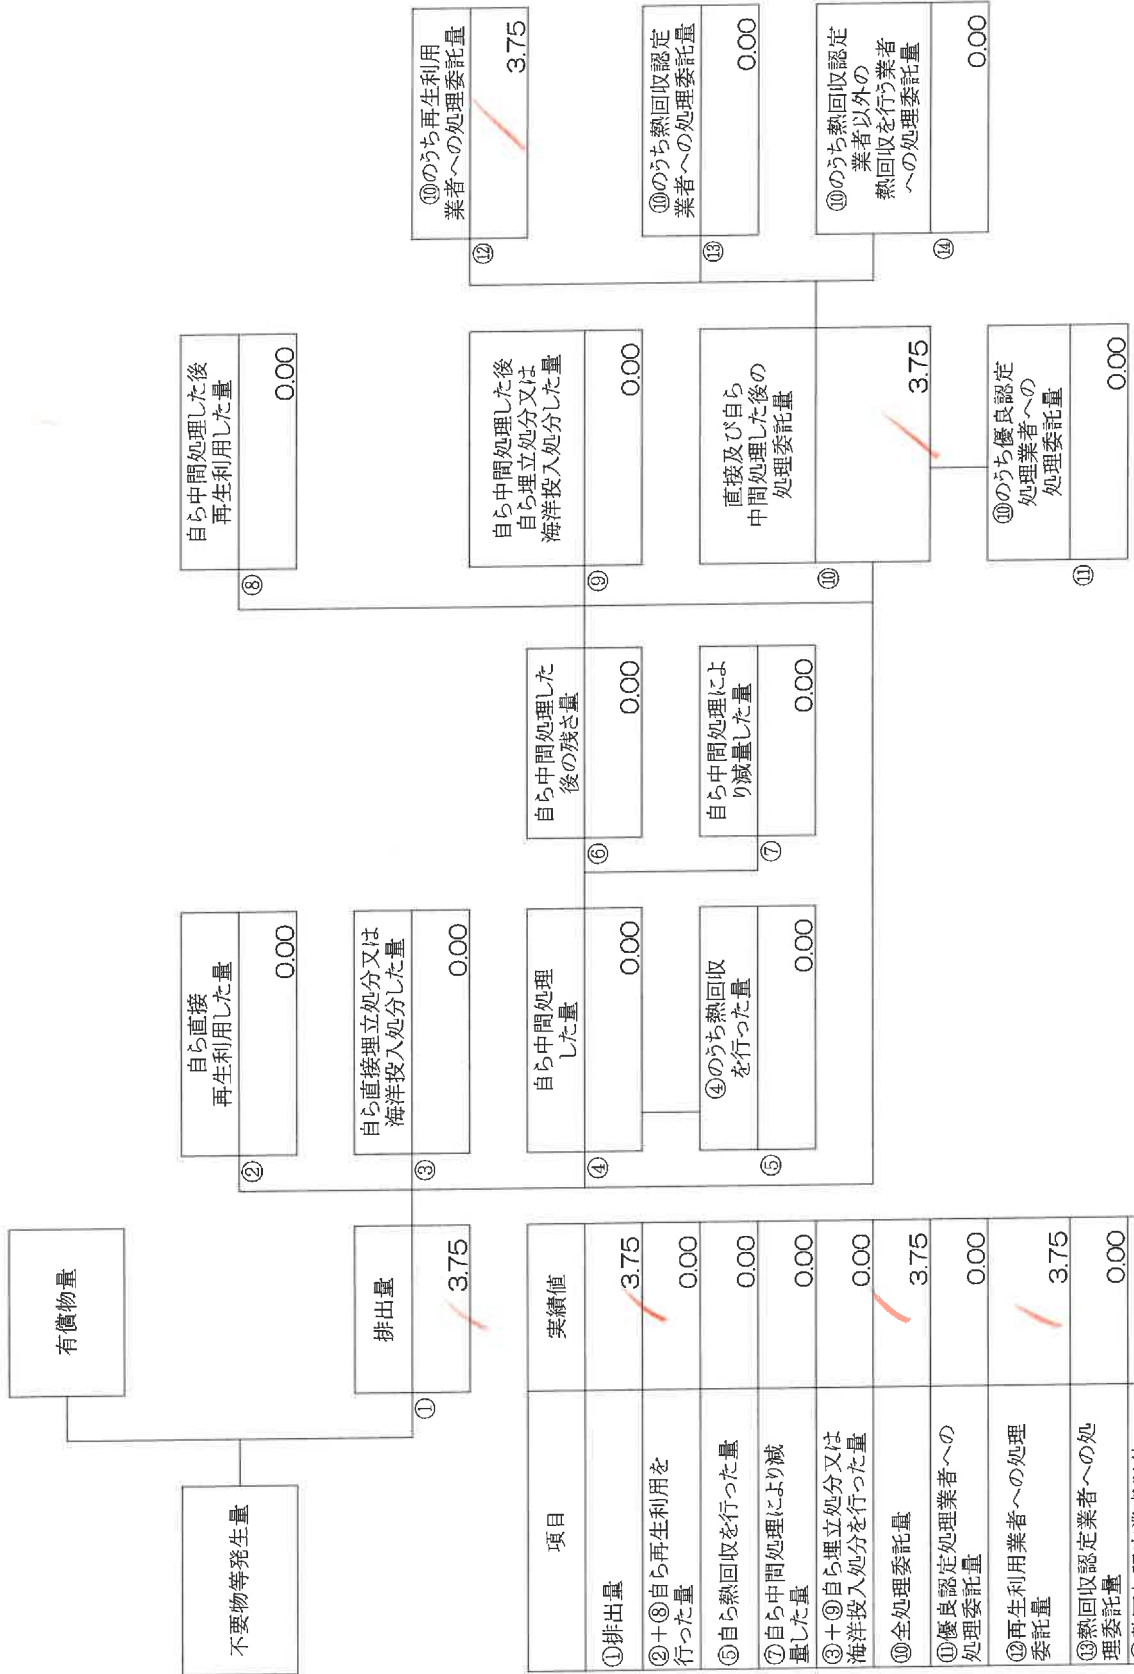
不要物等発生量

有償物量

①
排出量
3.75

②
自ら直接再生利用した量
0.00

③
自ら直接埋立処分又は海洋投入処分した量
0.00

④
自ら中間処理した量
0.00

⑤
④のうち熱回収を行った量
0.00

⑥
自ら中間処理した後の残さ量
0.00

⑦
自ら中間処理により減量した量
0.00

⑧
自ら中間処理した後再生利用した量
0.00

⑨
自ら中間処理した後自ら埋立処分又は海洋投入処分した量
0.00

⑩
直接及び自ら中間処理した後の処理委託量
3.75

⑪
⑩のうち優良認定処理業者への処理委託量
0.00

⑫
⑩のうち再生利用業者への処理委託量
3.75

⑬
⑩のうち熱回収認定業者への処理委託量
0.00

⑭
⑩のうち熱回収認定業者以外の熱回収を行う業者への処理委託量
0.00

| 項目 | 実績値 |
|---|---|
| ①排出量 | 3.75 |
| ②＋⑧自ら再生利用を行った量 | 0.00 |
| ⑤自ら熱回収を行った量 | 0.00 |
| ⑦自ら中間処理により減量した量 | 0.00 |
| ③＋⑨自ら埋立処分又は海洋投入処分を行った量 | 0.00 |
| ⑩全処理委託量 | 3.75 |
| ⑪優良認定処理業者への処理委託量 | 0.00 |
| ⑫再生利用業者への処理委託量 | 3.75 |
| ⑬熱回収認定業者への処理委託量 | 0.00 |